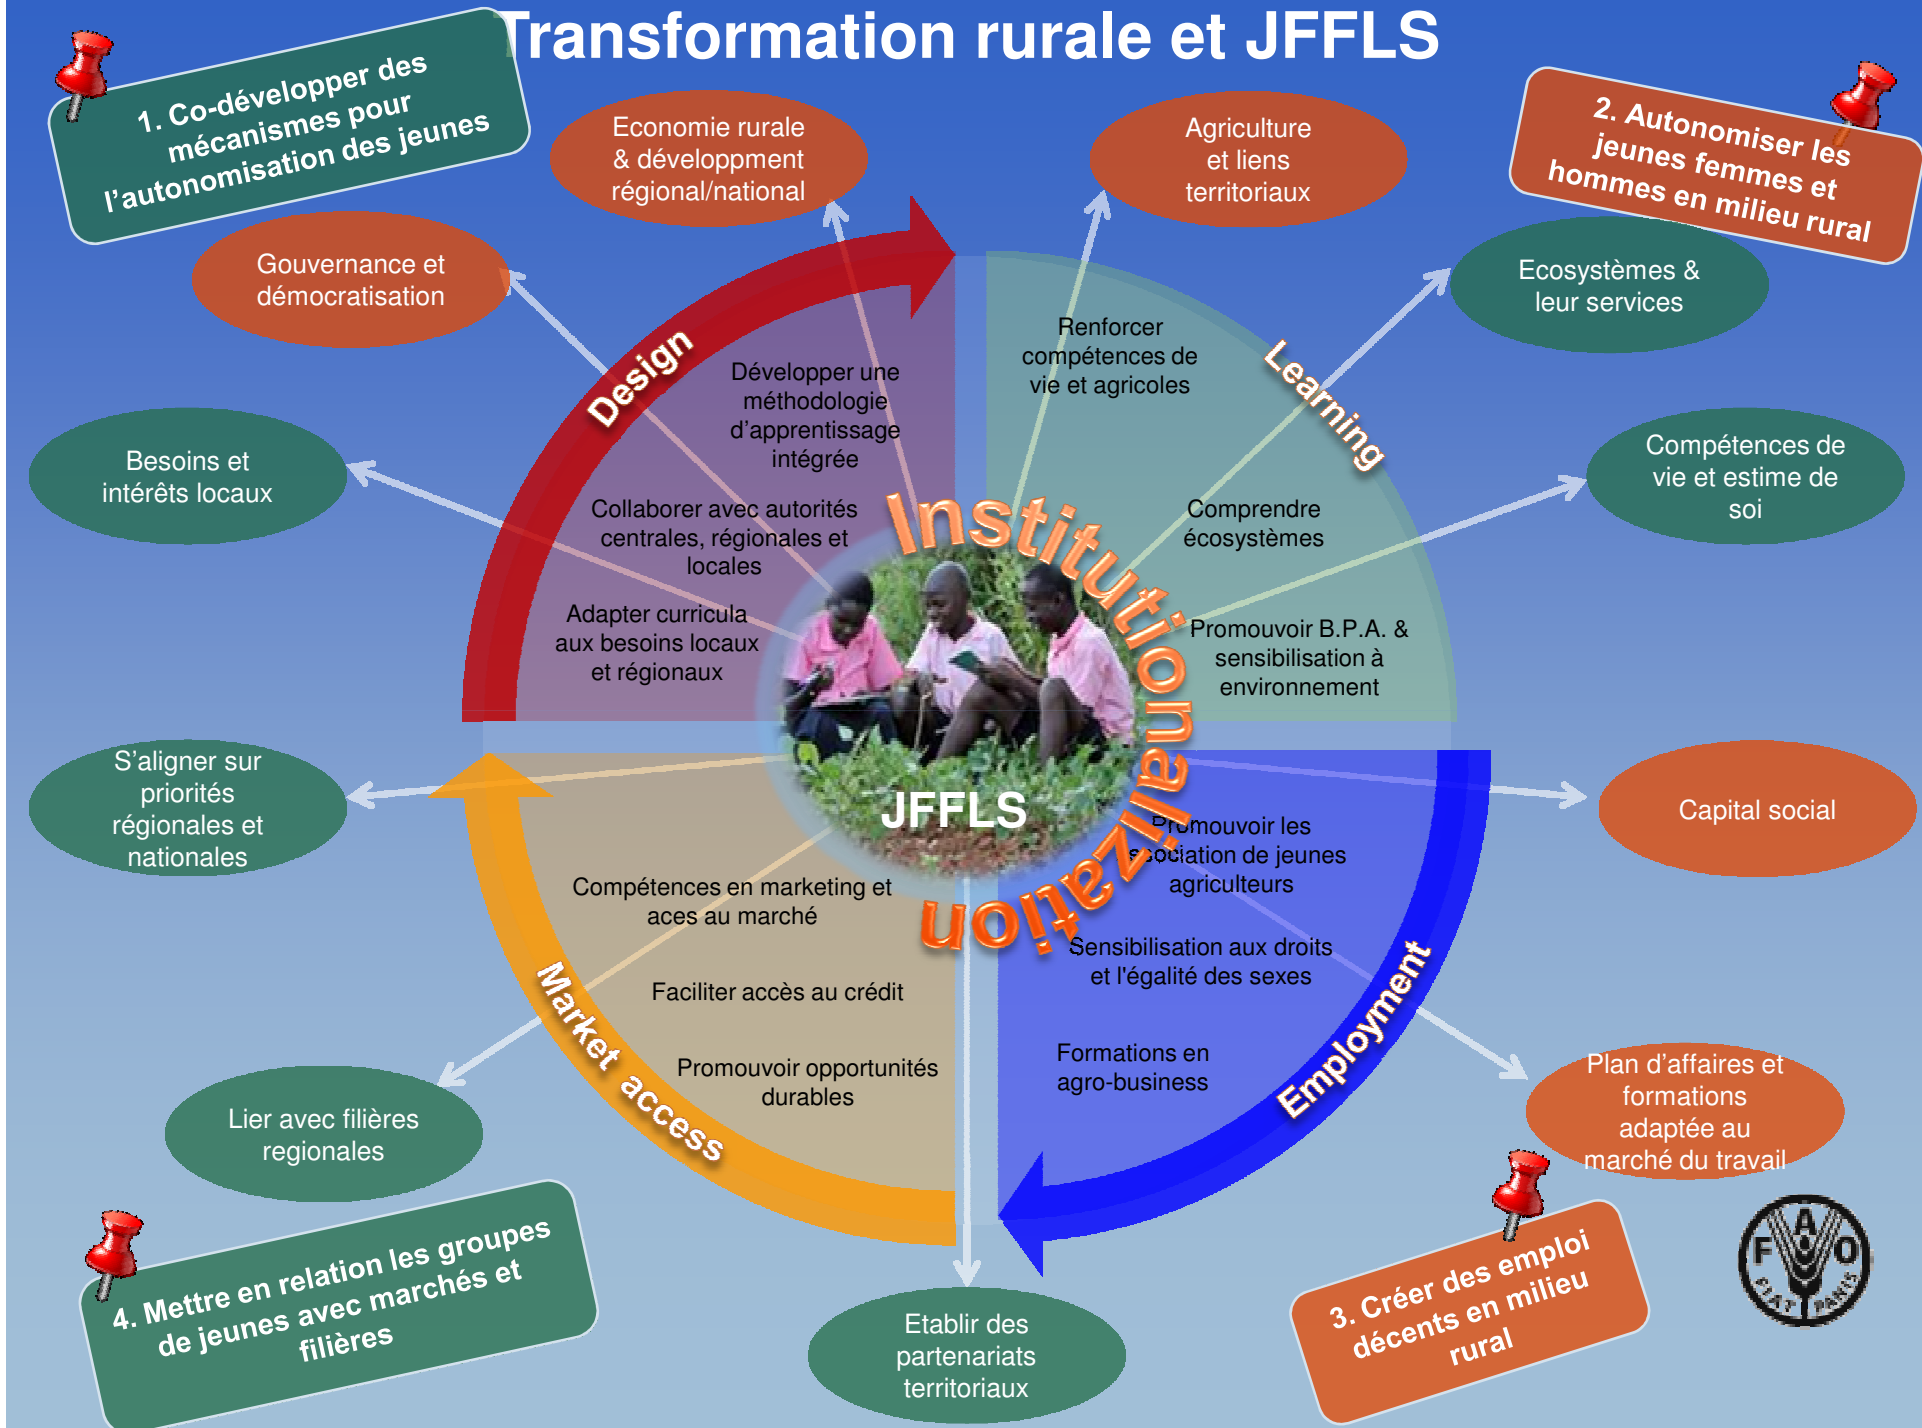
Transformation rurale et JFFLS

1. Co-développer des mécanismes pour l'autonomisation des jeunes

Economie rurale & développment régional/national

Agriculture et liens territoriaux

2. Autonomiser les jeunes femmes et hommes en milieu rural

Gouvernance et démocratisation

Ecosystèmes & leur services

Design

Learning

Développer une méthodologie d'apprentissage intégrée

Renforcer compétences de vie et agricoles

Besoins et intérêts locaux

Compétences de vie et estime de soi

Collaborer avec autorités centrales, régionales et locales

Comprendre écosystèmes

Institutionalization

Adapter curricula aux besoins locaux et régionaux

Promouvoir B.P.A. & sensibilisation à environnement

S'aligner sur priorités régionales et nationales

JFFLS

Capital social

Promouvoir les association de jeunes agriculteurs

Compétences en marketing et aces au marché

Sensibilisation aux droits et l'égalité des sexes

Faciliter accès au crédit

Market access

Employment

Formations en agro-business

Promouvoir opportunités durables

Plan d'affaires et formations adaptée au marché du travail

Lier avec filières regionales

4. Mettre en relation les groupes de jeunes avec marchés et filières

Etablir des partenariats territoriaux

3. Créer des emploi décents en milieu rural

FAO FIAT PANIS